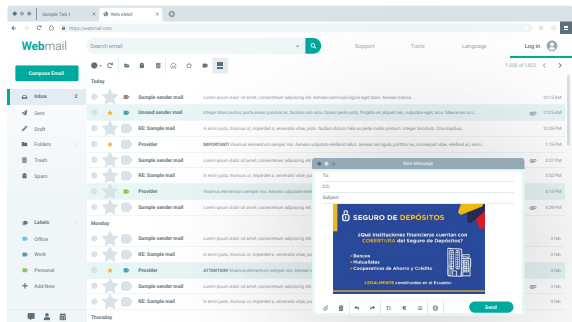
Sample Tab 1 | Web eMail

https://webmail.com

Webmail

Search email

Support | Tools | Language | Log in

Compose Email

1-250 of 1422

Today

Inbox
Sent
Draft
Folders
Trash
Spam

Labels
Office
Work
Personal
Add New

Sample sender mail | Lorem ipsum dolor sit amet, consectetuer adipiscing elit. Aenean commodo ligula eget dolor. Aenean massa. | 10:15 AM
Unread sender mail | Integer tincidunt cras dapibus. Vivamus elementum semper nisi. Aenean vulputate eleifend tellus. Aenean leo ligula, porttitor eu, consequat vitae, eleifend ac, enim. | 11:25 AM
RE: Sample mail | In enim justo, rhoncus ut, imperdiet a, venenatis vitae, justo. Nullam dictum felis eu pede mollis pretium. Integer tincidunt. Cras dapibus. | 12:15 AM
Provider | IMPORTANT! | 1:15 PM
Sample sender mail | Lorem ipsum dolor sit amet, consectetuer adipiscing elit. | 
RE: Sample mail | 
Provider | Vivamus elementum semper nisi. Aenean vulputate eleifend tellus. | 6:15 PM
Sample sender mail | Lorem ipsum dolor sit amet, consectetuer adipiscing elit. | 6:29 PM

Monday

Sample sender mail | Lorem ipsum dolor sit amet, consectetuer adipiscing elit. | 3 Nov
Sample sender mail | Lorem ipsum dolor sit amet, consectetuer adipiscing elit. | 3 Nov
RE: Sample mail | In enim justo, rhoncus ut, imperdiet a, venenatis vitae, justo. | 3 Nov
Provider | ATTENTION! Vivamus elementum semper nisi. Aenean | 3 Nov
Sample sender mail | Lorem ipsum dolor sit amet, consectetuer adipiscing elit. | 3 Nov
RE: Sample mail | In enim justo, rhoncus ut, imperdiet a, venenatis vitae, justo. | 3 Nov

Thursday

New Message
To:
CC:
Subject:

SEGURO DE DEPÓSITOS
¿Qué instituciones financieras cuentan con COBERTURA del Seguro de Depósitos?
• Bancos
• Mutualistas
• Cooperativas de Ahorro y Crédito
LEGALMENTE constituidas en el Ecuador.

Send